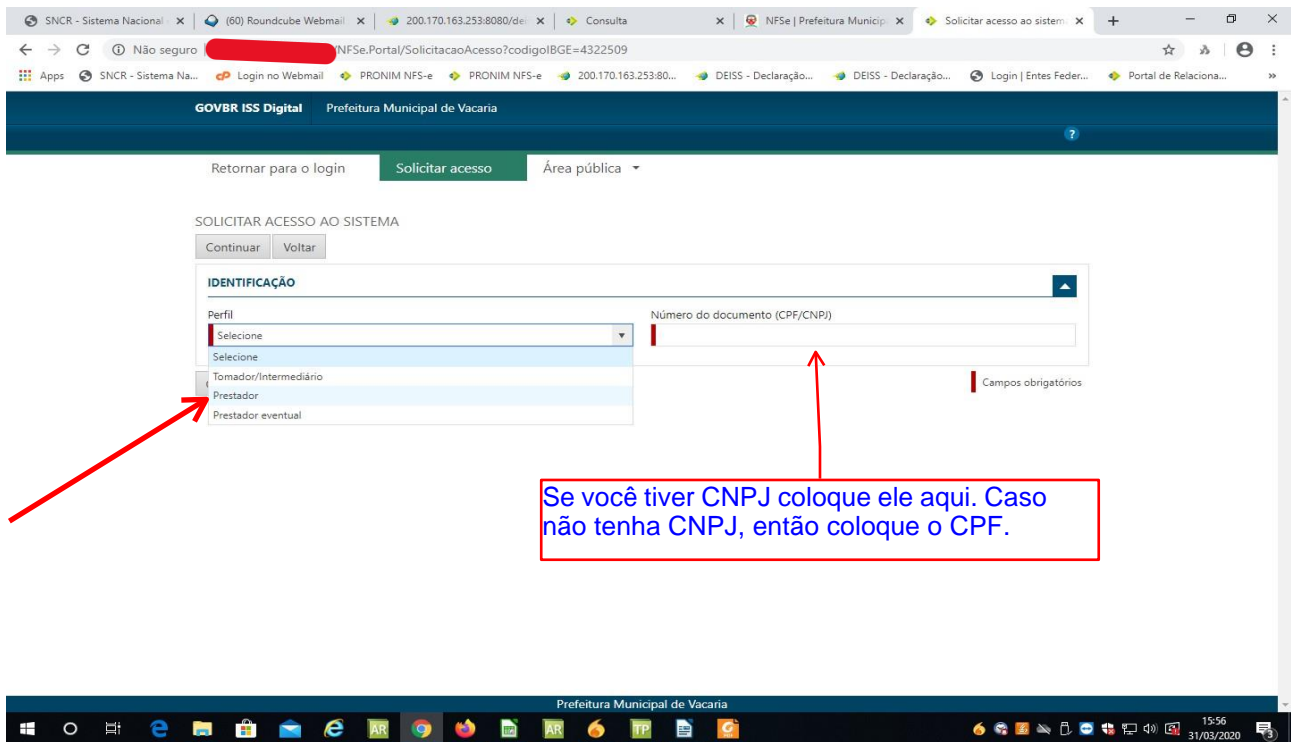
SNCR - Sistema Nacional × (60) Roundcube Webmail × 200.170.163.253:8080/de × Consulta × NFSe | Prefeitura Municip × Solicitar acesso ao sistem ×

Não seguro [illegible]NFSe.Portal/SolicitacaoAcesso?codigoIBGE=4322509

Apps SNCR - Sistema Na... Login no Webmail PRONIM NFS-e PRONIM NFS-e 200.170.163.253:80... DEISS - Declaração... DEISS - Declaração... Login | Entes Feder... Portal de Relaciona...

GOVBR ISS Digital Prefeitura Municipal de Vacaria

Retornar para o login Solicitar acesso Área pública

SOLICITAR ACESSO AO SISTEMA

Continuar Voltar

IDENTIFICAÇÃO

Perfil

Selecione

Selecione
Tomador/Intermediário
Prestador
Prestador eventual

Número do documento (CPF/CNPJ)

Campos obrigatórios

Se você tiver CNPJ coloque ele aqui. Caso não tenha CNPJ, então coloque o CPF.

Prefeitura Municipal de Vacaria

15:56
31/03/2020